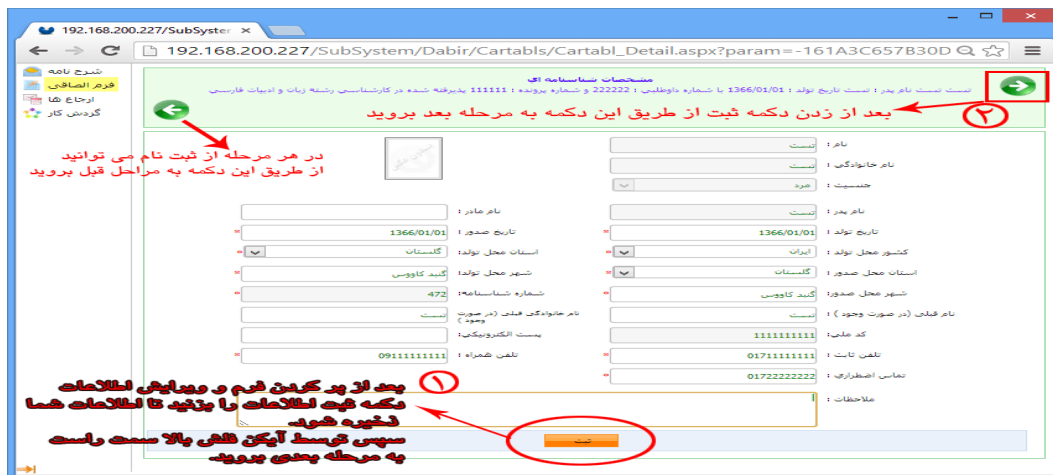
192.168.200.227/SubSyster ×

192.168.200.227/SubSystem/Dabir/Cartabls/Cartabl_Detail.aspx?param=-161A3C657B30D

شرح نامه
فرم الصاقی
ارجاع ها
گردش کار

مشخصات شناسنامه ای
تست تست نام پدر : تست تاریخ تولد : 1366/01/01 با شماره داوطلبی : 222222 و شماره پرونده : 111111 پذیرفته شده در کارشناسی رشته زبان و ادبیات فارسی

۲ بعد از زدن دکمه ثبت از طریق این دکمه به مرحله بعد بروید

در هر مرحله از ثبت نام می توانید از طریق این دکمه به مراحل قبل بروید

نام : تست
نام خانوادگی : تست
جنسیت : مرد
نام پدر : تست
نام مادر :
تاریخ تولد : 1366/01/01
تاریخ صدور : 1366/01/01
کشور محل تولد : ایران
استان محل تولد : گلستان
استان محل صدور : گلستان
شهر محل تولد : گنبد کاووس
شهر محل صدور : گنبد کاووس
شماره شناسنامه : 472
نام قبلی (در صورت وجود) : تست
نام خانوادگی قبلی (در صورت وجود) : تست
کد ملی : 1111111111
پست الکترونیکی :
تلفن ثابت : 01711111111
تلفن همراه : 09111111111
تماس اضطراری : 01722222222
ملاحظات :

۱ بعد از پر کردن فرم و ویرایش اطلاعات دکمه ثبت اطلاعات را بزنید تا اطلاعات شما ذخیره شود.
سپس توسط آیکن فلش بالا سمت راست به مرحله بعدی بروید.

ثبت